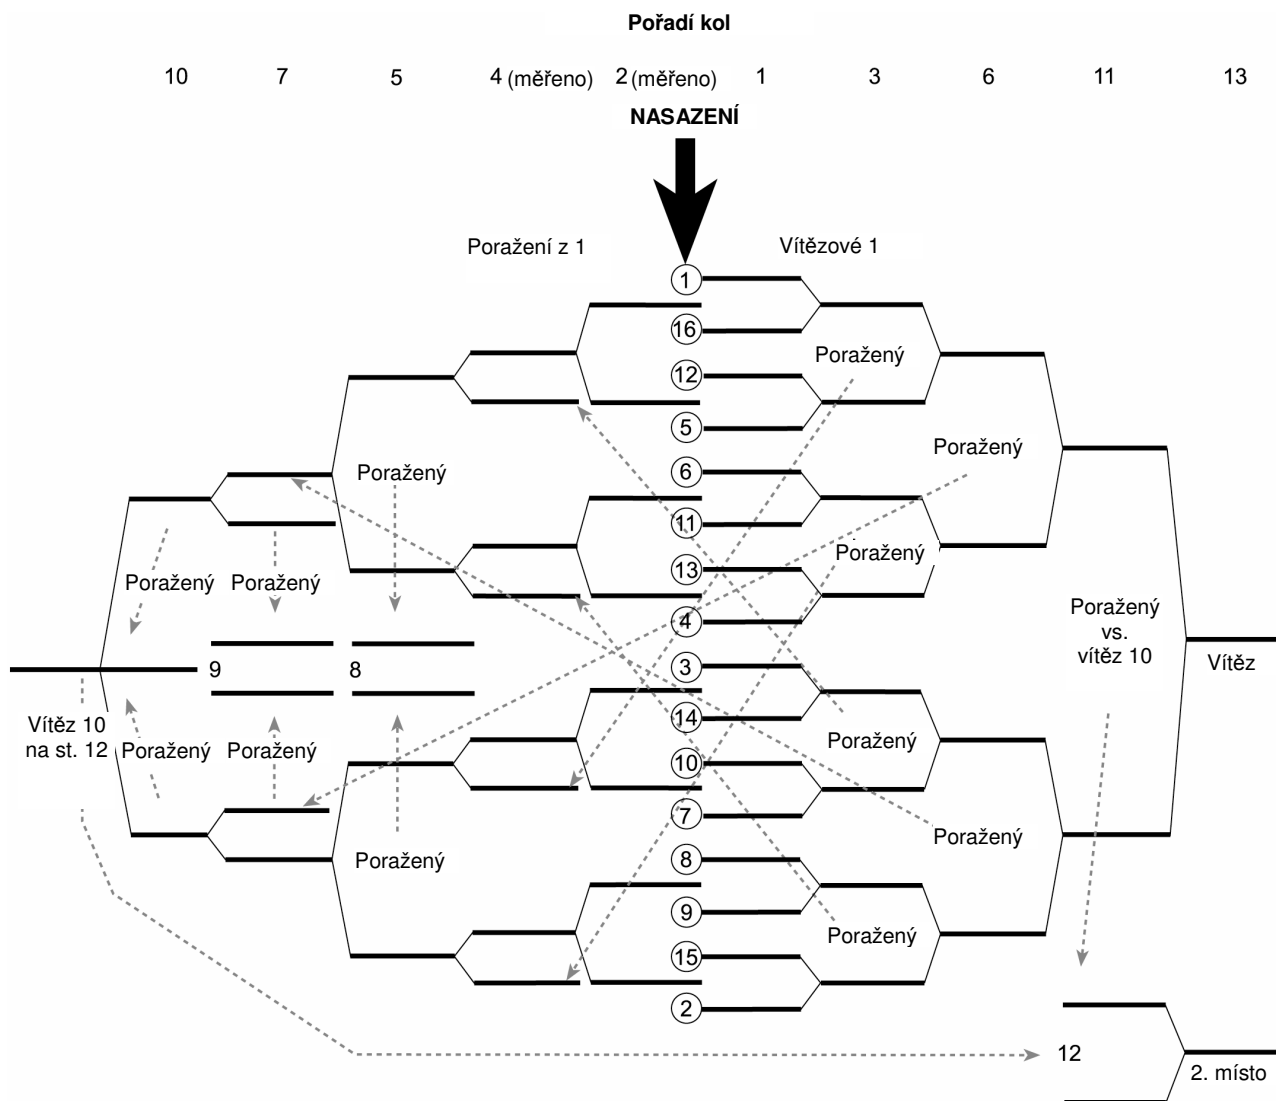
Pořadí kol

10 7 5 4 (měřeno) 2 (měřeno) 1 3 6 11 13

NASAZENÍ

Poražení z 1

Vítězové 1

1
16
12
5
6
11
13
4
3
14
10
7
8
9
15
2

Poražený

Poražený

Poražený

Poražený

Poražený

Poražený

Poražený

Poražený

Poražený

Poražený

Poražený

9

8

Vítěz 10 na st. 12

Poražený vs. vítěz 10

Vítěz

12

2. místo